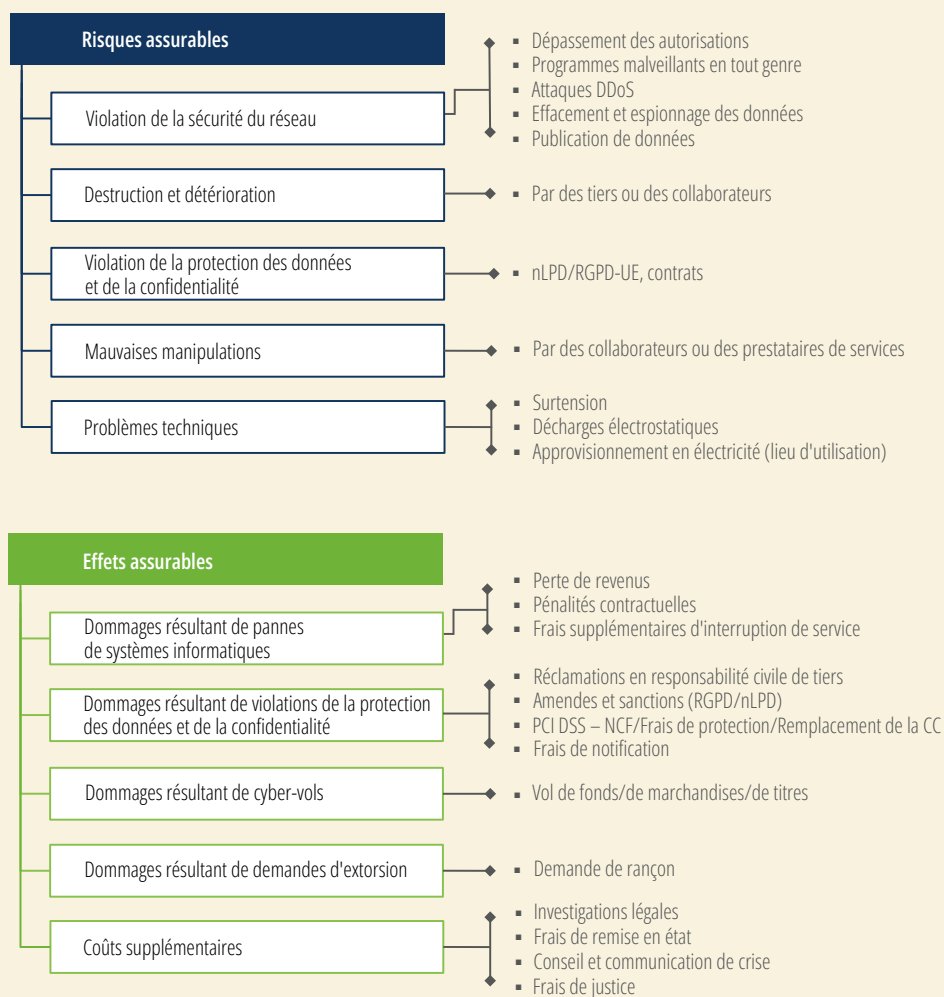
Risques assurables

Violation de la sécurité du réseau

- Dépassement des autorisations
- Programmes malveillants en tout genre
- Attaques DDoS
- Effacement et espionnage des données
- Publication de données

Destruction et détérioration

- Par des tiers ou des collaborateurs

Violation de la protection des données et de la confidentialité

- nLPD/RGPD-UE, contrats

Mauvaises manipulations

- Par des collaborateurs ou des prestataires de services

Problèmes techniques

- Surtension
- Décharges électrostatiques
- Approvisionnement en électricité (lieu d'utilisation)

Effets assurables

Dommages résultant de pannes de systèmes informatiques

- Perte de revenus
- Pénalités contractuelles
- Frais supplémentaires d'interruption de service

Dommages résultant de violations de la protection des données et de la confidentialité

- Réclamations en responsabilité civile de tiers
- Amendes et sanctions (RGPD/nLPD)
- PCI DSS – NCF/Frais de protection/Remplacement de la CC
- Frais de notification

Dommages résultant de cyber-vols

- Vol de fonds/de marchandises/de titres

Dommages résultant de demandes d'extorsion

- Demande de rançon

Coûts supplémentaires

- Investigations légales
- Frais de remise en état
- Conseil et communication de crise
- Frais de justice